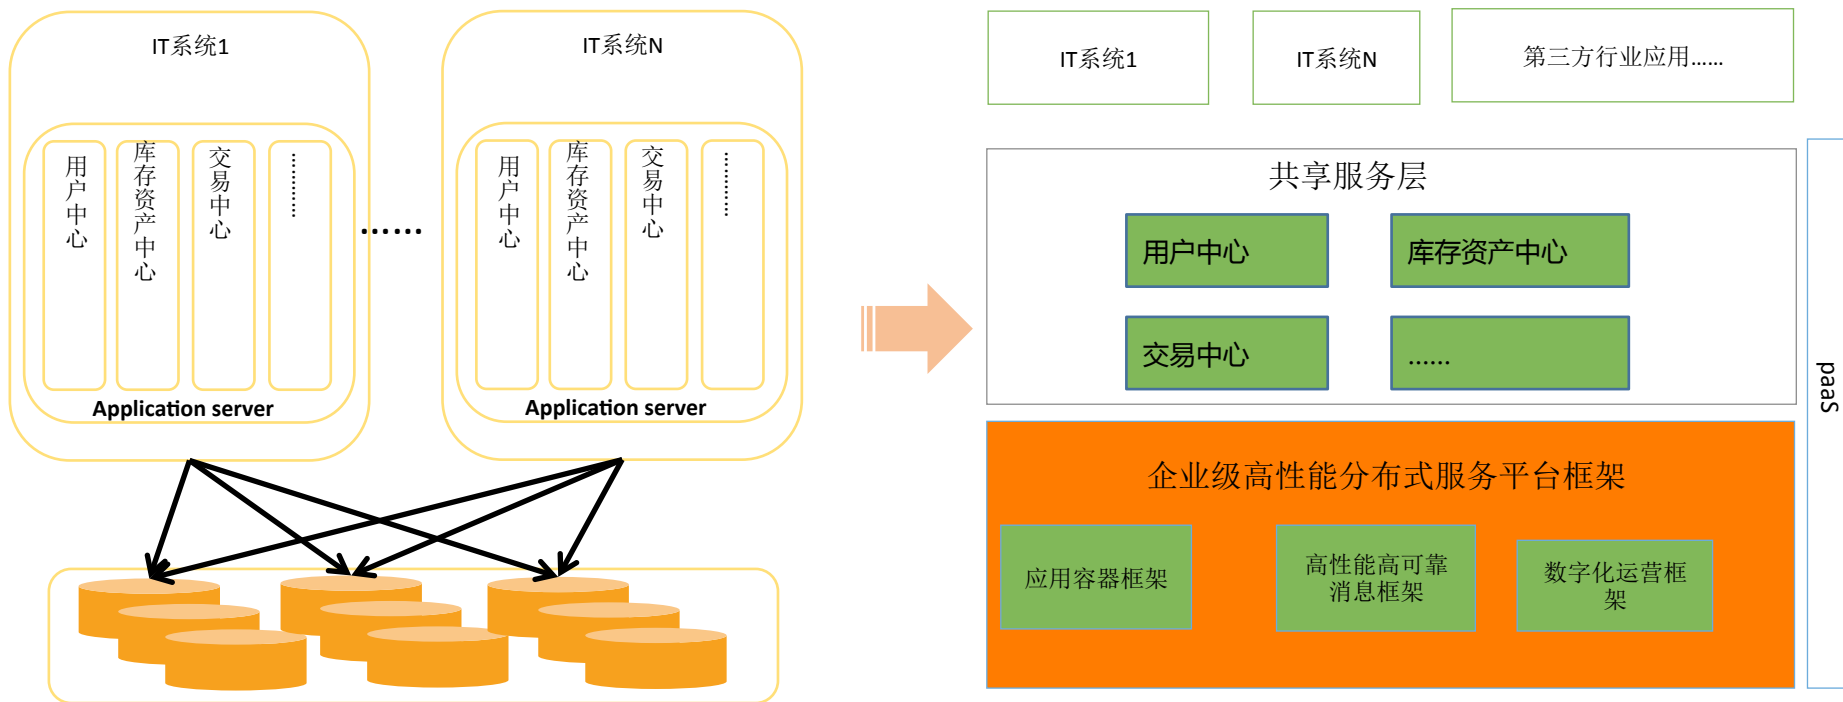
IT系统1

用户中心

库存资产中心

交易中心

……

Application server

……

IT系统N

用户中心

库存资产中心

交易中心

……

Application server

IT系统1

IT系统N

第三方行业应用……

共享服务层

用户中心

库存资产中心

交易中心

……

企业级高性能分布式服务平台框架

应用容器框架

高性能高可靠消息框架

数字化运营框架

paas